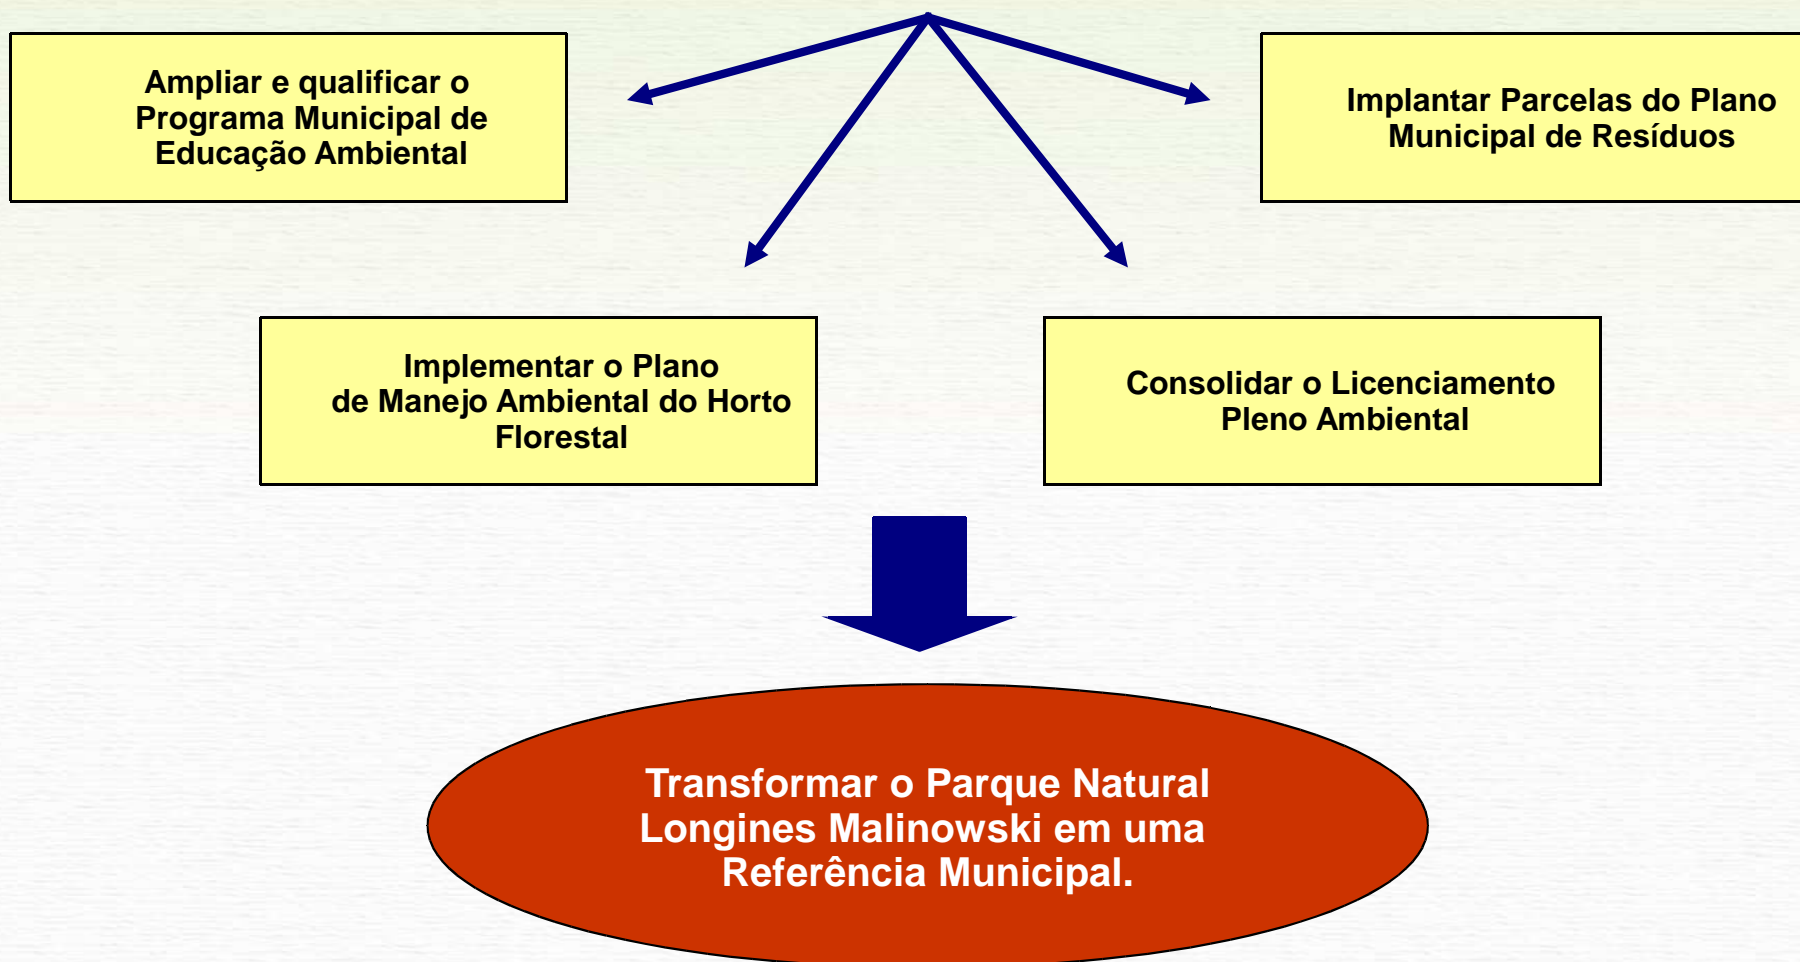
Ampliar e qualificar o Programa Municipal de Educação Ambiental

Implantar Parcelas do Plano Municipal de Resíduos

Implementar o Plano de Manejo Ambiental do Horto Florestal

Consolidar o Licenciamento Pleno Ambiental

Transformar o Parque Natural Longines Malinowski em uma Referência Municipal.